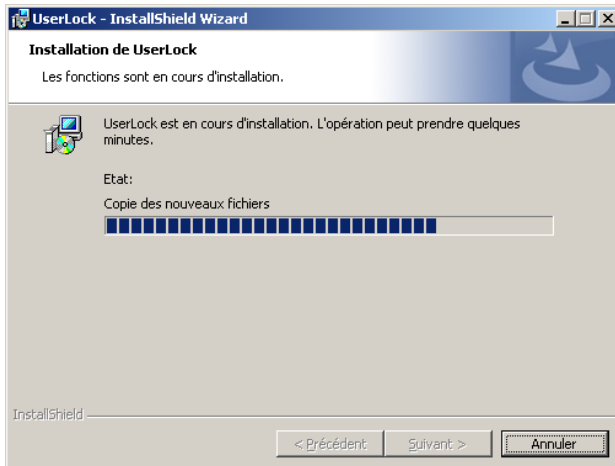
UserLock - InstallShield Wizard

Installation de UserLock

Les fonctions sont en cours d'installation.

UserLock est en cours d'installation. L'opération peut prendre quelques minutes.

Etat:

Copie des nouveaux fichiers

InstallShield

< Précédent

Suivant >

Annuler